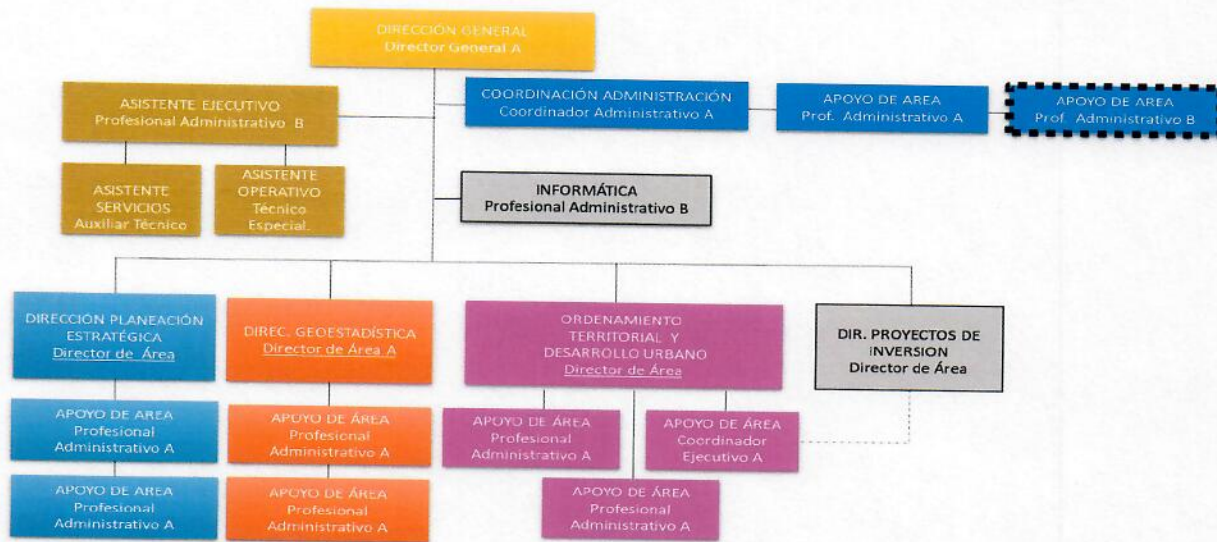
DIRECCIÓN GENERAL
Director General A

ASISTENTE EJECUTIVO
Profesional Administrativo B

COORDINACIÓN ADMINISTRACIÓN
Coordinador Administrativo A

APOYO DE AREA
Prof. Administrativo A

APOYO DE AREA
Prof. Administrativo B

ASISTENTE SERVICIOS
Auxiliar Técnico

ASISTENTE OPERATIVO
Técnico Especial.

INFORMÁTICA
Profesional Administrativo B

DIRECCIÓN PLANEACIÓN ESTRATÉGICA
Director de Área

DIREC. GEOESTADÍSTICA
Director de Área A

ORDENAMIENTO TERRITORIAL Y DESARROLLO URBANO
Director de Área

DIR. PROYECTOS DE INVERSION
Director de Área

APOYO DE AREA
Profesional Administrativo A

APOYO DE ÁREA
Profesional Administrativo A

APOYO DE ÁREA
Profesional Administrativo A

APOYO DE ÁREA
Coordinador Ejecutivo A

APOYO DE AREA
Profesional Administrativo A

APOYO DE ÁREA
Profesional Administrativo A

APOYO DE ÁREA
Profesional Administrativo A